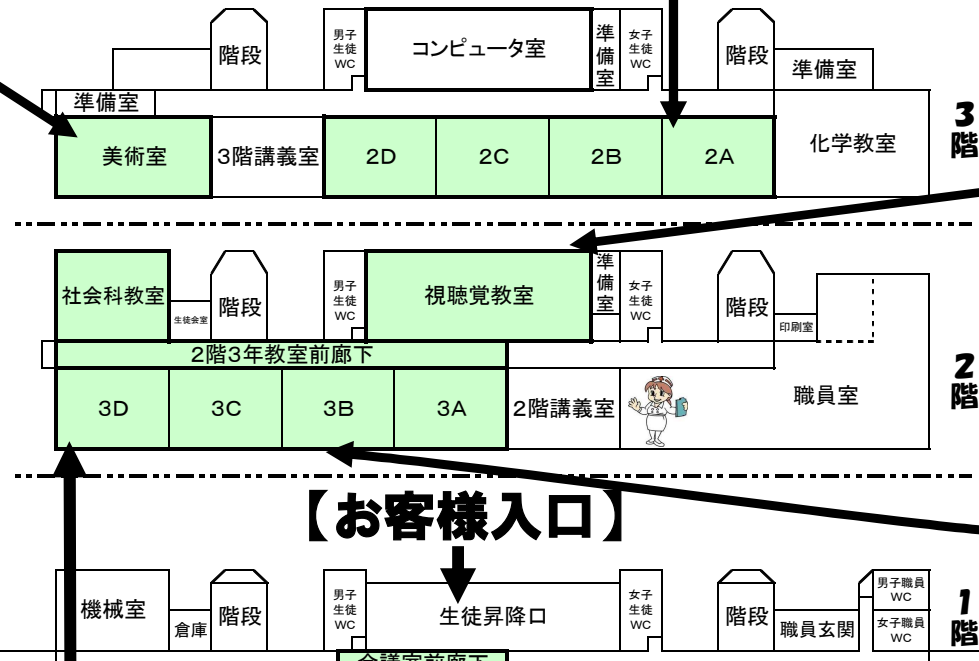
階段
男子生徒WC
コンピュータ室
準備室
女子生徒WC
階段
準備室
準備室
美術室
3階講義室
2D
2C
2B
2A
化学教室
3階

社会科教室
生徒会室
階段
男子生徒WC
視聴覚教室
準備室
女子生徒WC
階段
印刷室
2階3年教室前廊下
3D
3C
3B
3A
2階講義室
職員室
2階

【お客様入口】
機械室
倉庫
階段
男子生徒WC
生徒昇降口
女子生徒WC
階段
職員玄関
男子職員WC
女子職員WC
1階
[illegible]